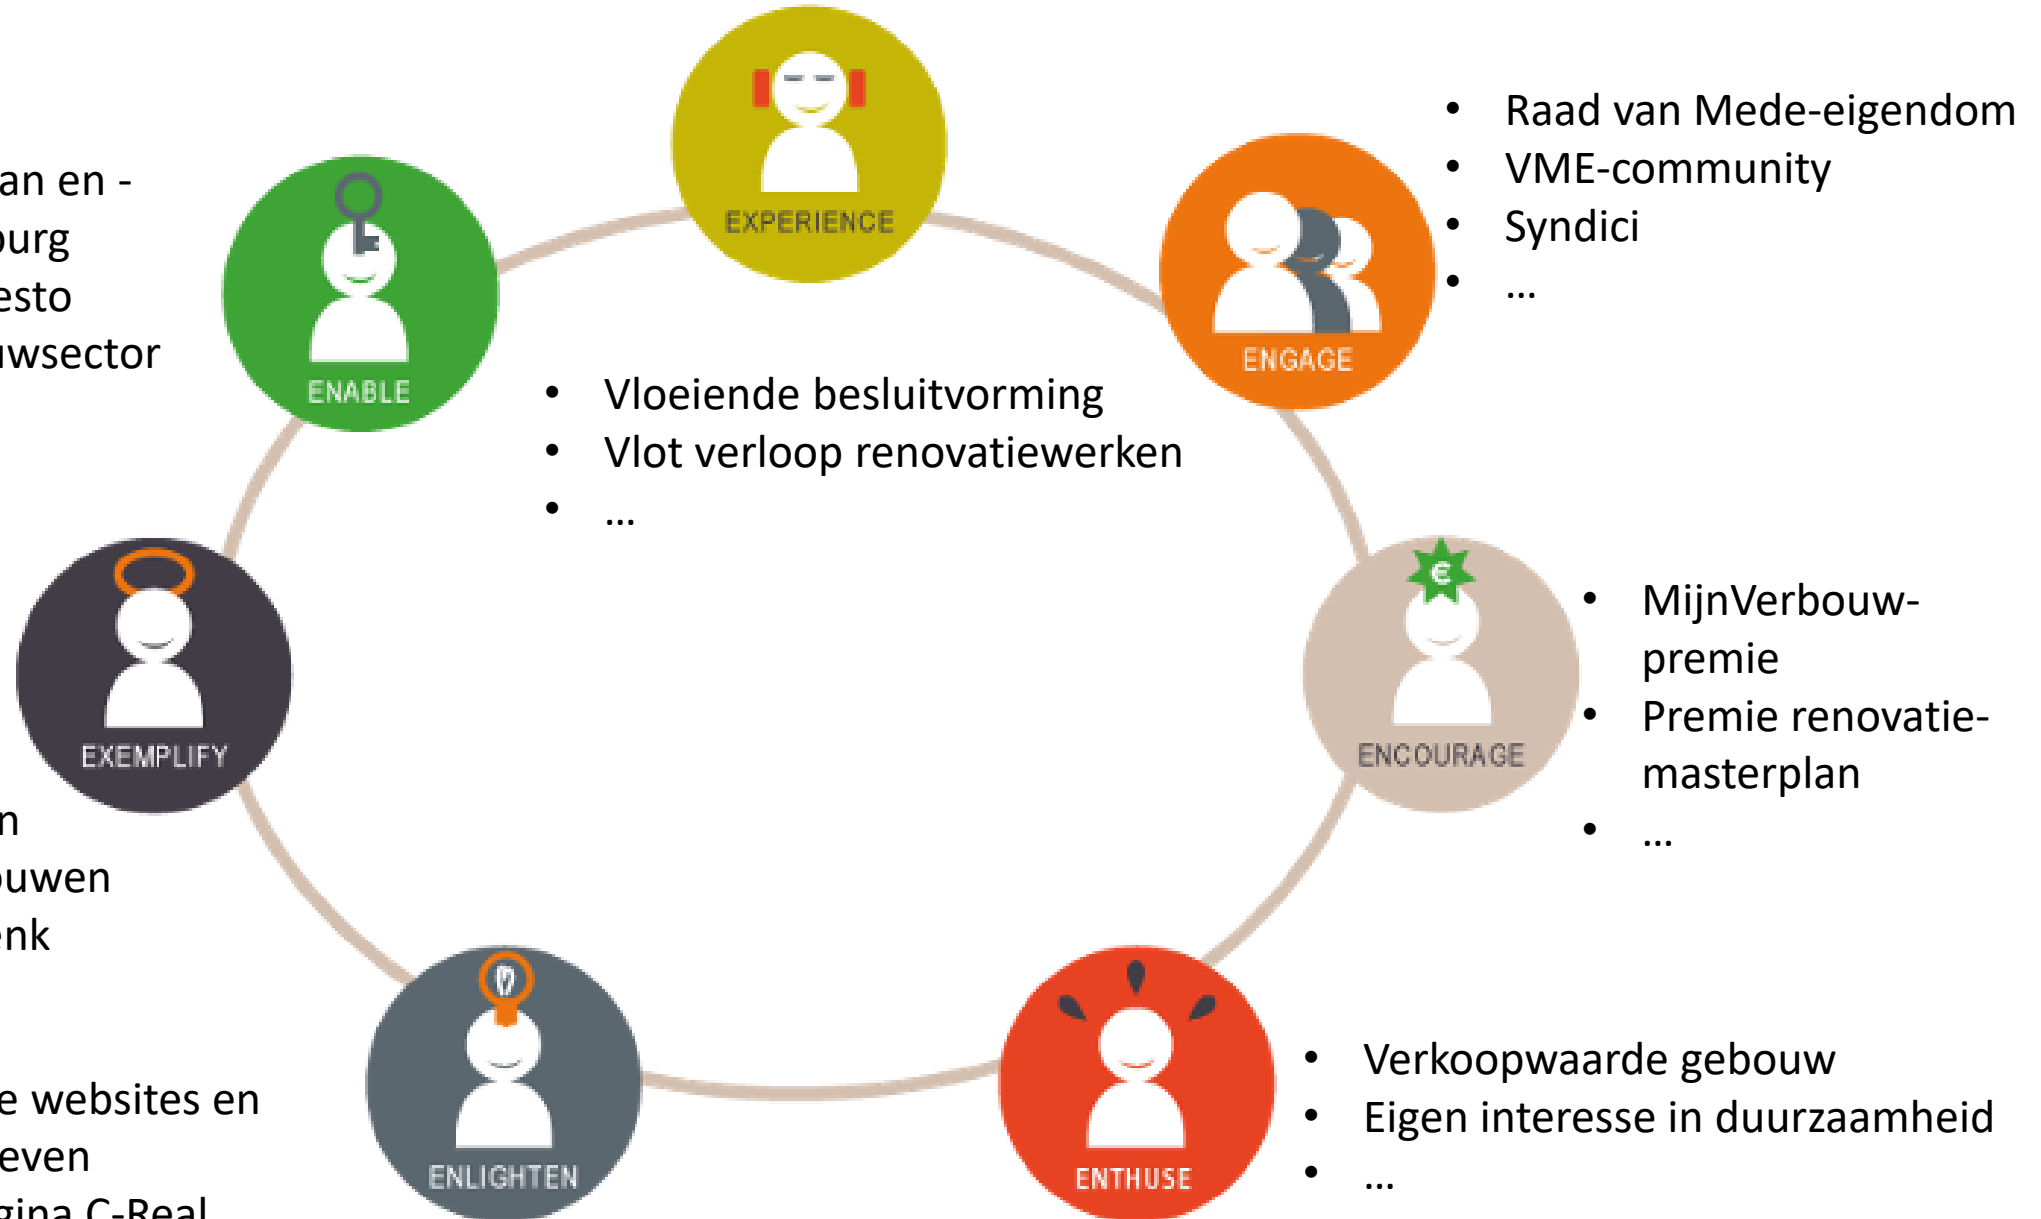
an en -
ourg
esto
uwsector

EXPERIENCE

• Raad van Mede-eigendom
• VME-community
• Syndici
• …

ENABLE

ENGAGE

• Vloeiende besluitvorming
• Vlot verloop renovatiewerken
• …

EXEMPLIFY

€

ENCOURAGE

• MijnVerbouw-premie
• Premie renovatie-masterplan
• …

n
ouwen
nk

ENLIGHTEN

ENTHUSE

e websites en
even
gina C-Real

• Verkoopwaarde gebouw
• Eigen interesse in duurzaamheid
• …